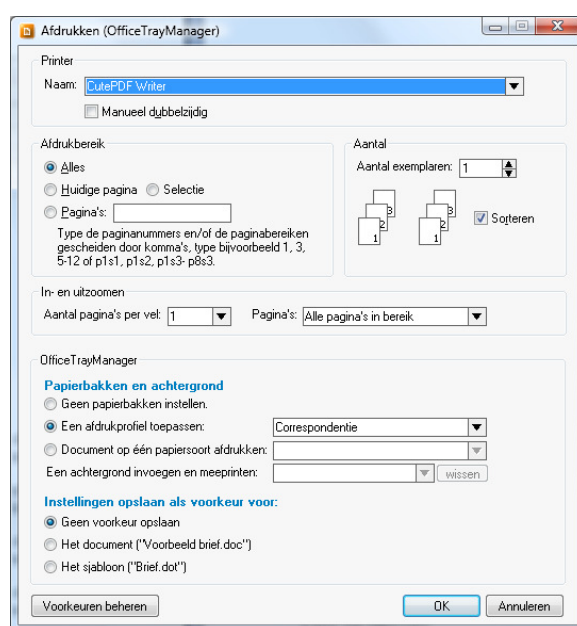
Afdrukken (OfficeTrayManager)

Printer

Naam: CutePDF Writer

Manueel dubbelzijdig

Afdrukbereik

Alles

Huidige pagina

Selectie

Pagina's:

Type de paginanummers en/of de paginabereiken gescheiden door komma's, type bijvoorbeeld 1, 3, 5-12 of p1s1, p1s2, p1s3- p8s3.

Aantal

Aantal exemplaren: 1

3 2 1 3 2 1

Sorteren

In- en uitzoomen

Aantal pagina's per vel: 1

Pagina's: Alle pagina's in bereik

OfficeTrayManager

Papierbakken en achtergrond

Geen papierbakken instellen.

Een afdrukprofiel toepassen: Correspondentie

Document op één papiersoort afdrukken:

Een achtergrond invoegen en meeprinten:

wissen

Instellingen opslaan als voorkeur voor:

Geen voorkeur opslaan

Het document ("Voorbeeld brief.doc")

Het sjabloon ("Brief.dot")

Voorkeuren beheren

OK

Annuleren